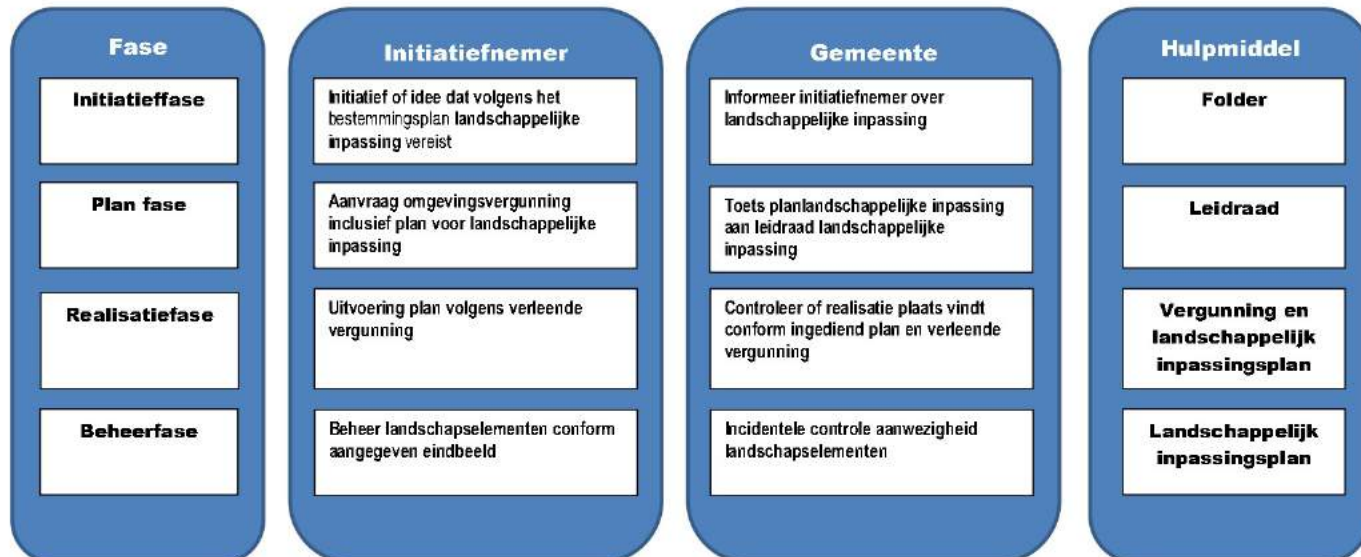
Fase

Initiatieffase

Plan fase

Realisatiefase

Beheerfase

Initiatiefnemer

Initiatief of idee dat volgens het bestemmingsplan landschappelijke inpassing vereist

Aanvraag omgevingsvergunning inclusief plan voor landschappelijke inpassing

Uitvoering plan volgens verleende vergunning

Beheer landschapselementen conform aangegeven eindbeeld

Gemeente

Informeer initiatiefnemer over landschappelijke inpassing

Toets planlandschappelijke inpassing aan leidraad landschappelijke inpassing

Controleer of realisatie plaats vindt conform ingediend plan en verleende vergunning

Incidentele controle aanwezigheid landschapselementen

Hulpmiddel

Folder

Leidraad

Vergunning en landschappelijk inpassingsplan

Landschappelijk inpassingsplan